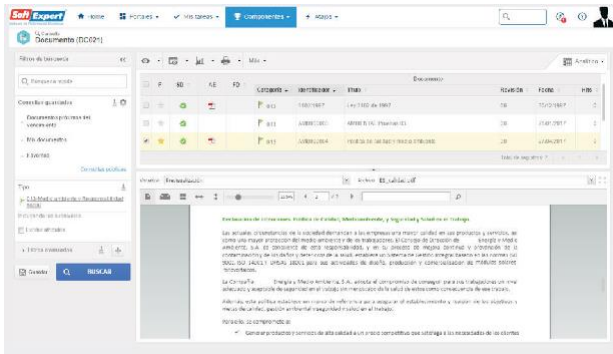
Soft Expert
Home
Portales
Mis tareas
Componentes
Ayuda
Documento (DC021)
Filtros de búsqueda
Búsqueda rápida
Consultas guardadas
Documentos próximos del vencimiento
Mis documentos
1 Revisión
Consultas públicas
Tipo
Medio Ambiente y Responsabilidad Social
Fecha de elaboración
Filtros avanzados
Guardar
BUSCAR
Más
Análisis
Categoría
Identificador
Título
Revisión
Fecha
0011
AMB0001
Ley 1333 de 1997
00
21/12/1997
0011
AMB0003
Manual de...
00
21/01/2017
0011
AMB0004
Política de Calidad, Medioambiente y Seguridad
00
21/04/2017
Total de registros: 3
Archivo: Política_calidad.pdf
Declaración de Lineamientos Política de Calidad, Medioambiente, y Seguridad y Salud en el Trabajo
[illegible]
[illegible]
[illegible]
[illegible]